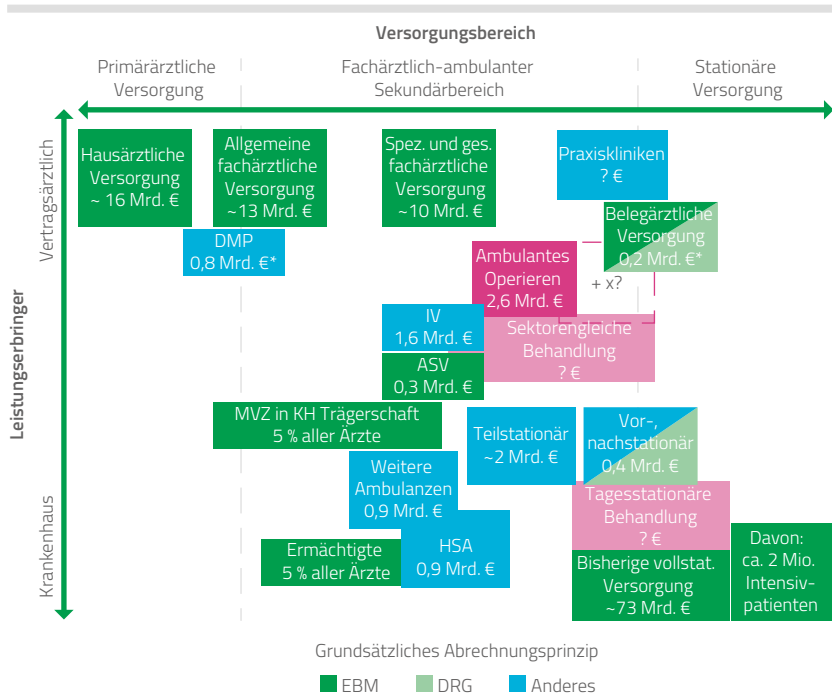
Versorgungsbereich

Primärärztliche Versorgung

Fachärztlich-ambulanter Sekundärbereich

Stationäre Versorgung

Leistungserbringer

Vertragsärztlich

Krankenhaus

Hausärztliche Versorgung ~ 16 Mrd. €

Allgemeine fachärztliche Versorgung ~13 Mrd. €

Spez. und ges. fachärztliche Versorgung ~10 Mrd. €

Praxiskliniken ? €

DMP 0,8 Mrd. €*

Belegärztliche Versorgung 0,2 Mrd. €*

Ambulantes Operieren 2,6 Mrd. €

+ x?

IV 1,6 Mrd. €

Sektorengleiche Behandlung ? €

ASV 0,3 Mrd. €

MVZ in KH Trägerschaft 5 % aller Ärzte

Teilstationär ~2 Mrd. €

Vor-, nachstationär 0,4 Mrd. €

Weitere Ambulanzen 0,9 Mrd. €

Tagesstationäre Behandlung ? €

Ermächtigte 5 % aller Ärzte

HSA 0,9 Mrd. €

Bisherige vollstat. Versorgung ~73 Mrd. €

Davon: ca. 2 Mio. Intensiv-patienten

Grundsätzliches Abrechnungsprinzip

EBM DRG Anderes